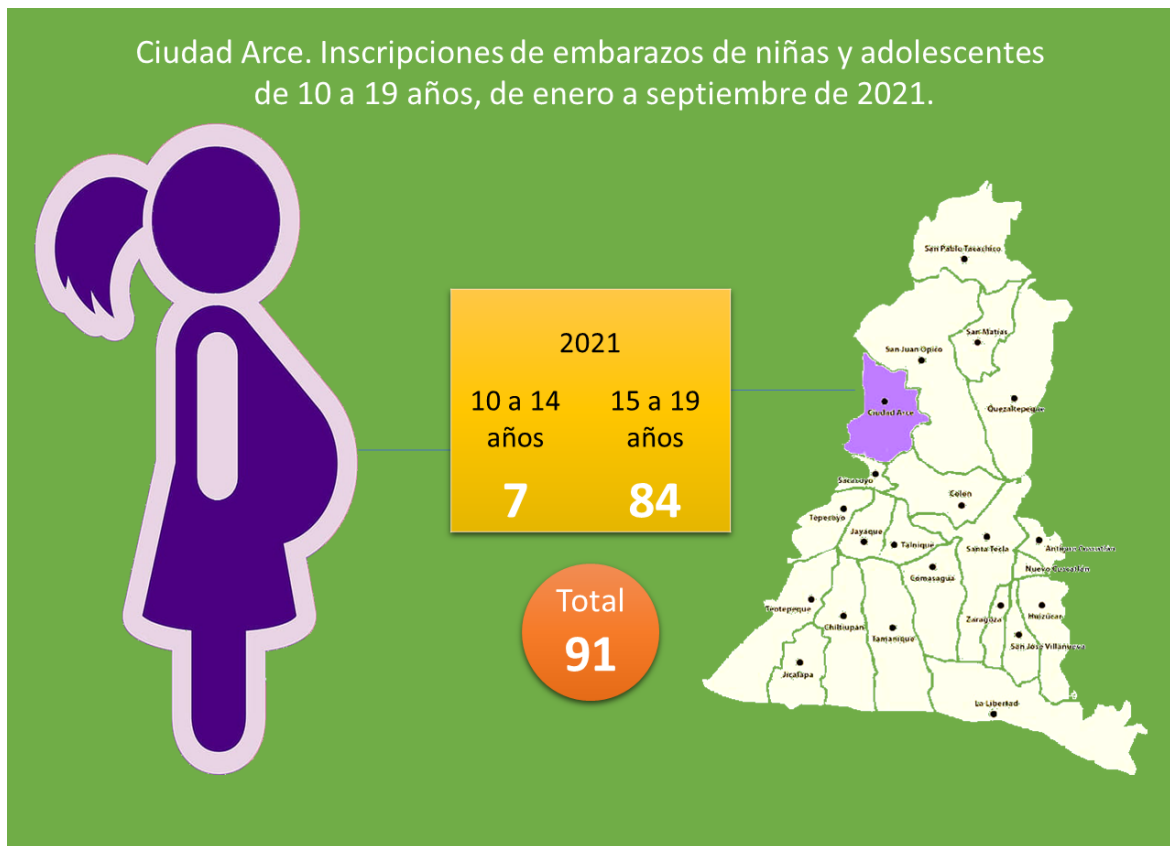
Ciudad Arce. Inscripciones de embarazos de niñas y adolescentes de 10 a 19 años, de enero a septiembre de 2021.

2021

10 a 14 años
7

15 a 19 años
84

Total
91

San Pablo Tacachico
San Matías
San Juan Opico
Ciudad Arce
Quezaltepeque
Sacacoyo
Colón
Tepecoyo
Jayaque
Talnique
Santa Tecla
Antiguo Cuscatlán
Nuevo Cuscatlán
Comasagua
Teotepeque
Chiltiupán
Tamanique
Zaragoza
Huizúcar
San José Villanueva
Jicalapa
La Libertad